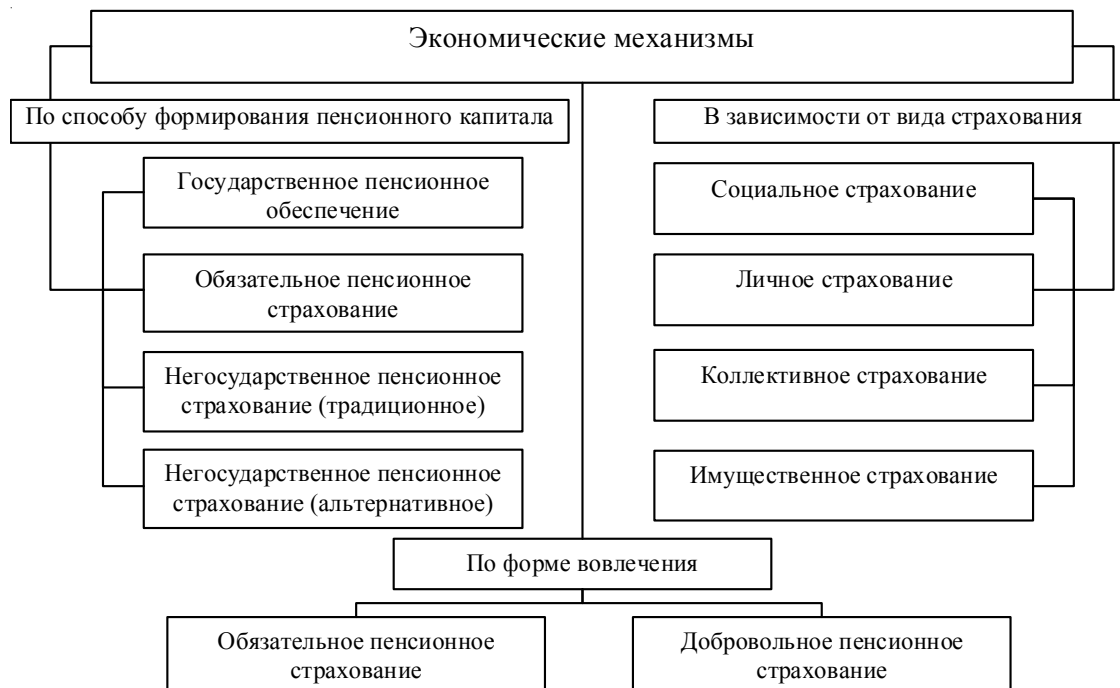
Экономические механизмы

По способу формирования пенсионного капитала

Государственное пенсионное обеспечение

Обязательное пенсионное страхование

Негосударственное пенсионное страхование (традиционное)

Негосударственное пенсионное страхование (альтернативное)

В зависимости от вида страхования

Социальное страхование

Личное страхование

Коллективное страхование

Имущественное страхование

По форме вовлечения

Обязательное пенсионное страхование

Добровольное пенсионное страхование